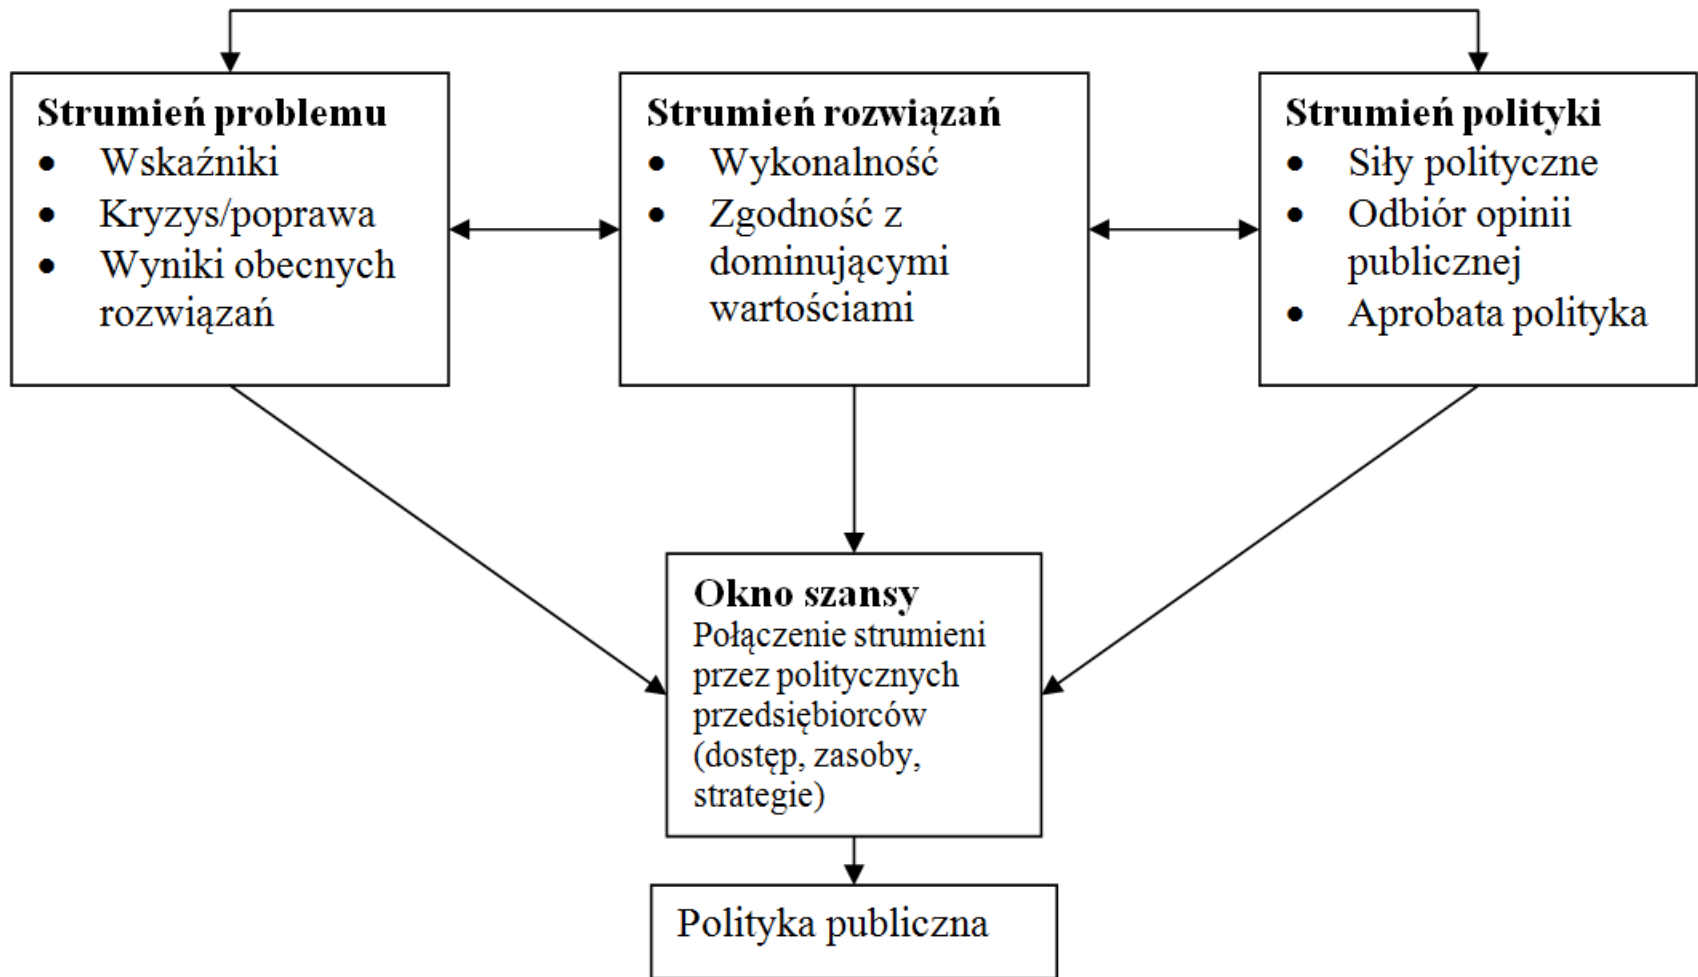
**Strumień problemu**
- Wskaźniki
- Kryzys/poprawa
- Wyniki obecnych rozwiązań

**Strumień rozwiązań**
- Wykonalność
- Zgodność z dominującymi wartościami

**Strumień polityki**
- Siły polityczne
- Odbiór opinii publicznej
- Aprobata polityka

**Okno szansy**
Połączenie strumieni przez politycznych przedsiębiorców (dostęp, zasoby, strategie)

Polityka publiczna